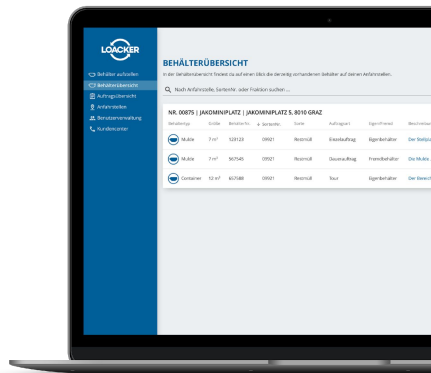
LOACKER

Behälter aufstellen
Behälterübersicht
Auftragsübersicht
Anfahrtsstellen
Benutzerverwaltung
Kundencenter

BEHÄLTERÜBERSICHT
In der Behälterübersicht findest du auf einen Blick die derzeitig vorhandenen Behälter auf deinen Anfahrtsstellen.

Nach Anfahrtsstelle, SorteNr. oder Fraktion suchen ...

NR. 00875 | JAKOMINIPLATZ | JAKOMINIPLATZ 5, 8010 GRAZ

| Behältertyp | Größe | BehälterNr. | Sortenr. | Sorte | Auftragsart | Eigentumsart | Beschreibung |
|---|---|---|---|---|---|---|---|
| Mulde | 7 m³ | 123123 | 09501 | Restmüll | Einzelauftrag | Eigenbehälter | Der Stellpla |
| Mulde | 7 m³ | 567545 | 09501 | Restmüll | Dauerauftrag | Fremdbehälter | Die Mulde |
| Container | 12 m³ | 657580 | 09501 | Restmüll | Tour | Eigenbehälter | Der Bereich |